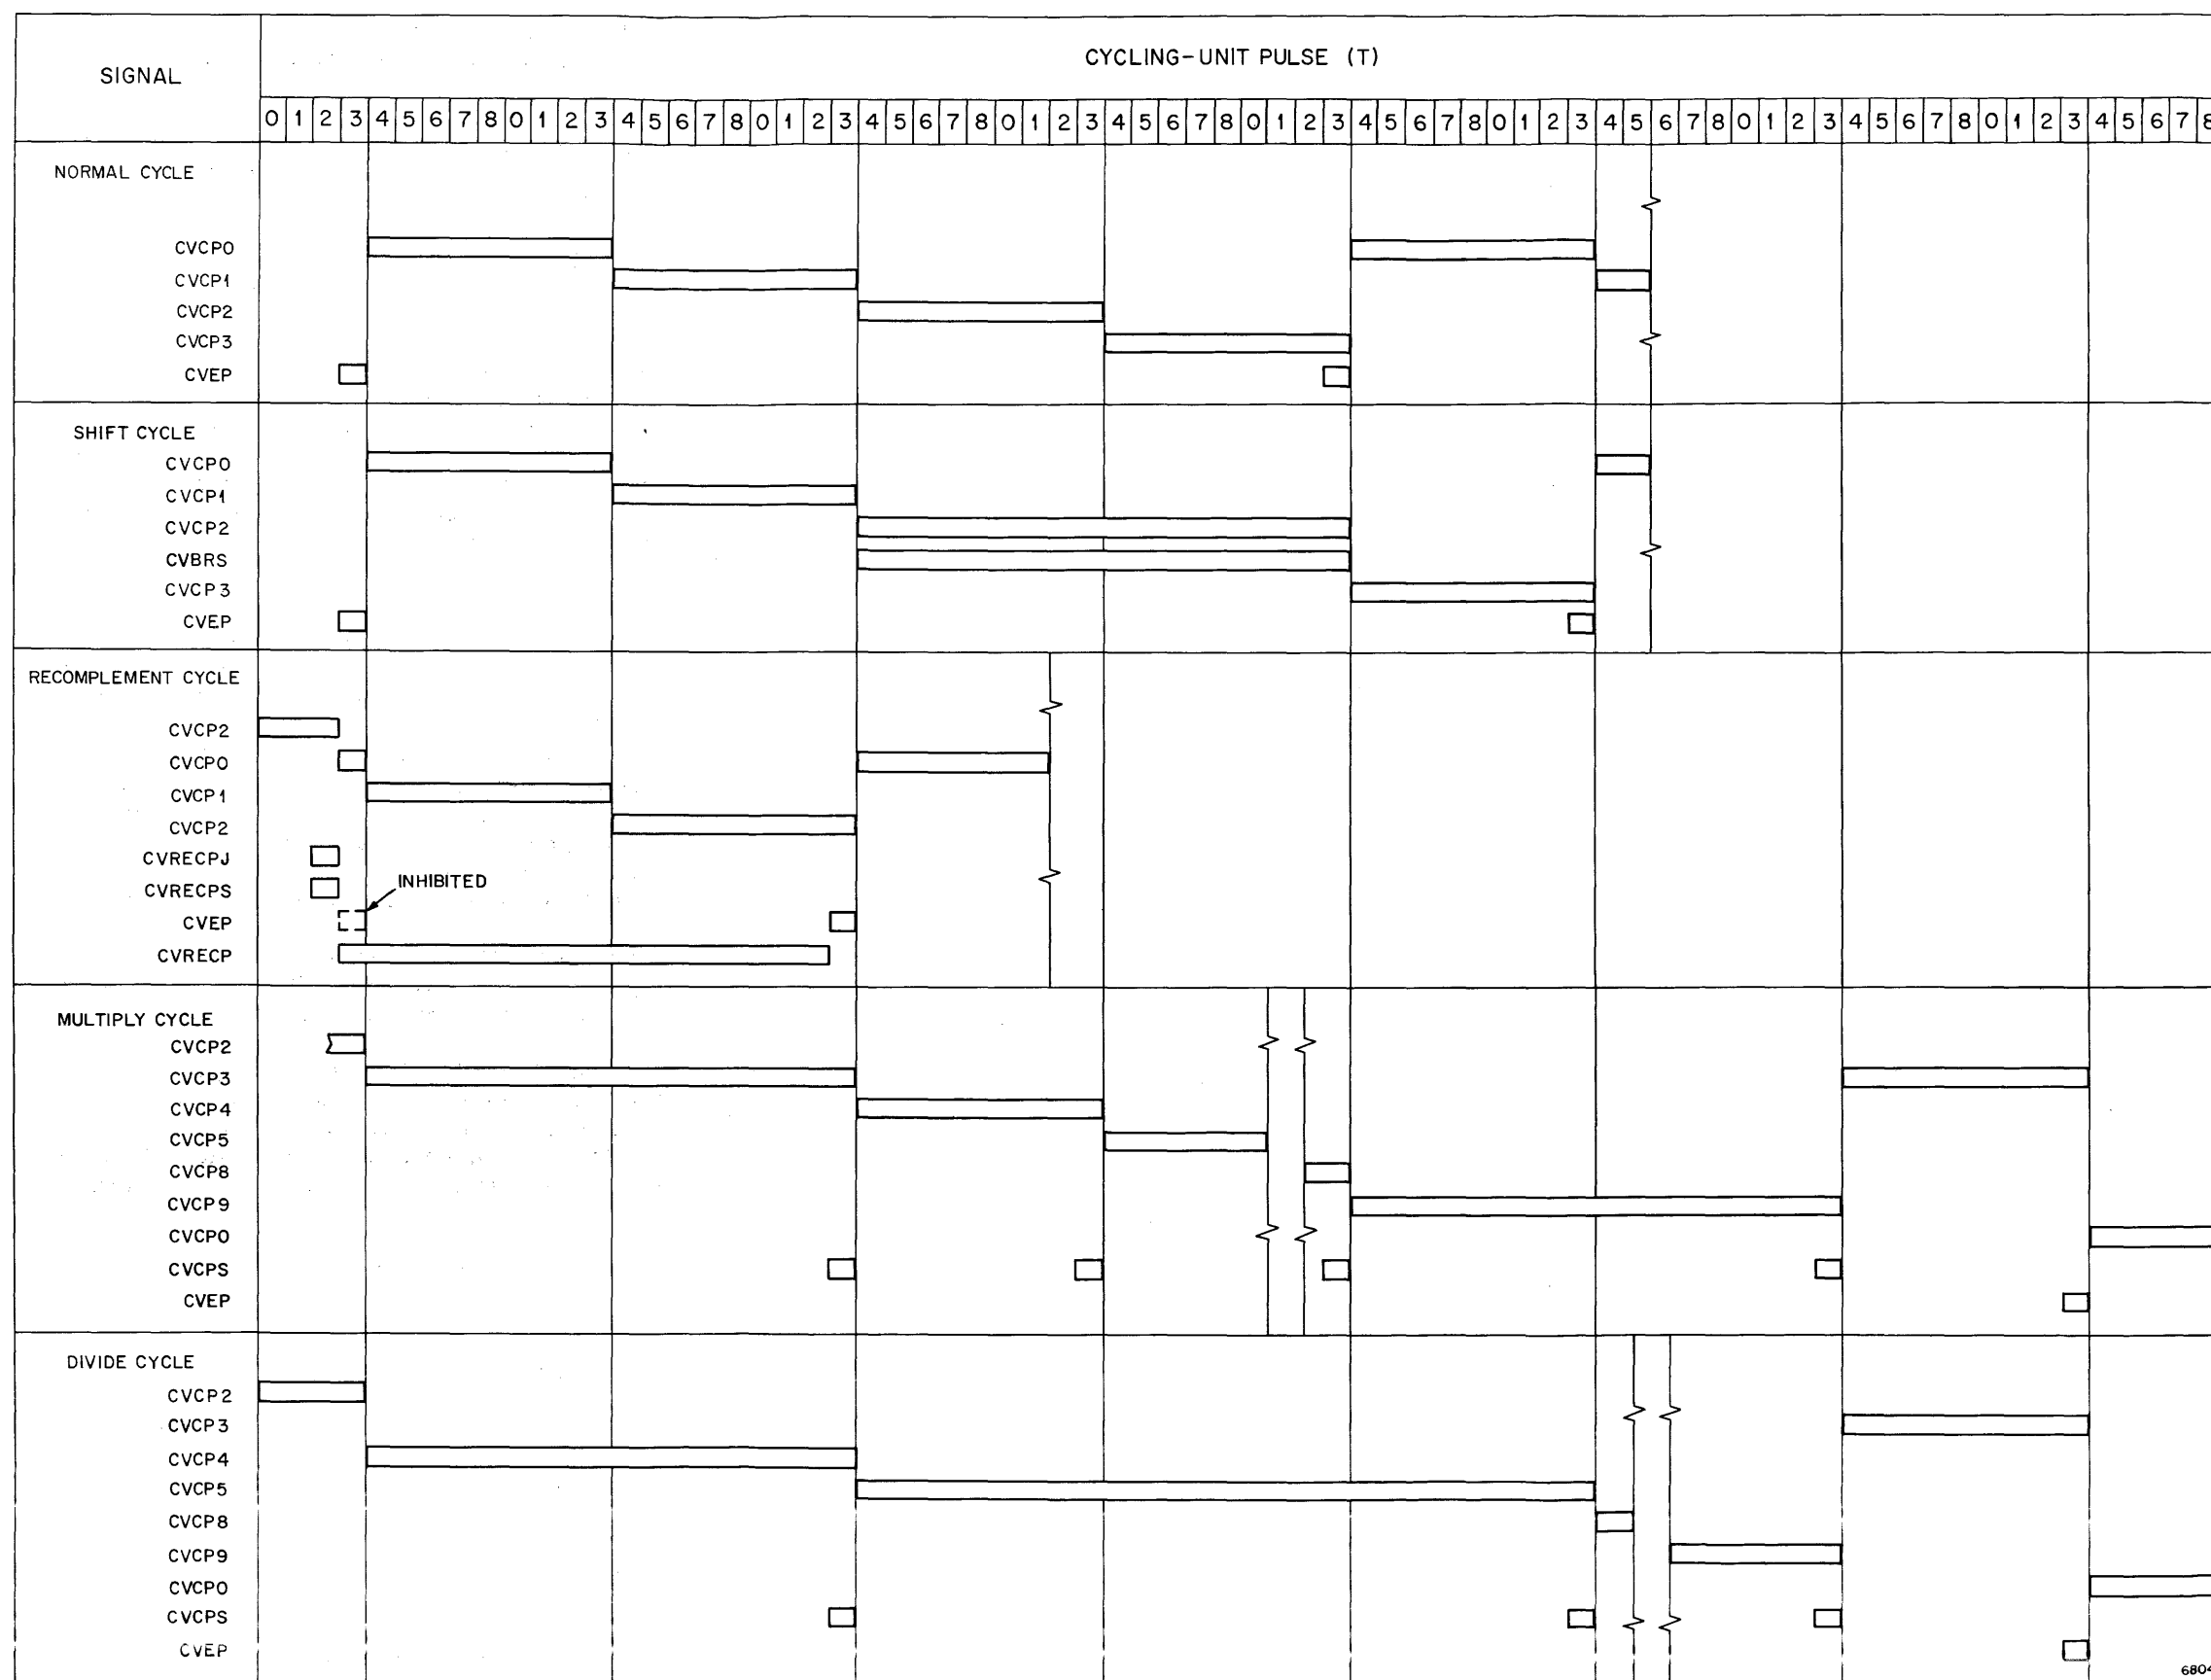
| SIGNAL | CYCLING-UNIT PULSE (T) |
|---|---|
| | 0 1 2 3 4 5 6 7 8 0 1 2 3 4 5 6 7 8 0 1 2 3 4 5 6 7 8 0 1 2 3 4 5 6 7 8 0 1 2 3 4 5 6 7 8 0 1 2 3 4 5 6 7 8 0 1 2 3 4 5 6 7 8 0 1 2 3 4 5 6 7 8 |

NORMAL CYCLE
CVCP0
CVCP1
CVCP2
CVCP3
CVEP

SHIFT CYCLE
CVCP0
CVCP1
CVCP2
CVBRS
CVCP3
CVEP

RECOMPLEMENT CYCLE
CVCP2
CVCP0
CVCP1
CVCP2
CVRECPJ
CVRECPS
CVEP
CVRECP
INHIBITED

MULTIPLY CYCLE
CVCP2
CVCP3
CVCP4
CVCP5
CVCP8
CVCP9
CVCP0
CVCPS
CVEP

DIVIDE CYCLE
CVCP2
CVCP3
CVCP4
CVCP5
CVCP8
CVCP9
CVCP0
CVCPS
CVEP

680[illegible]